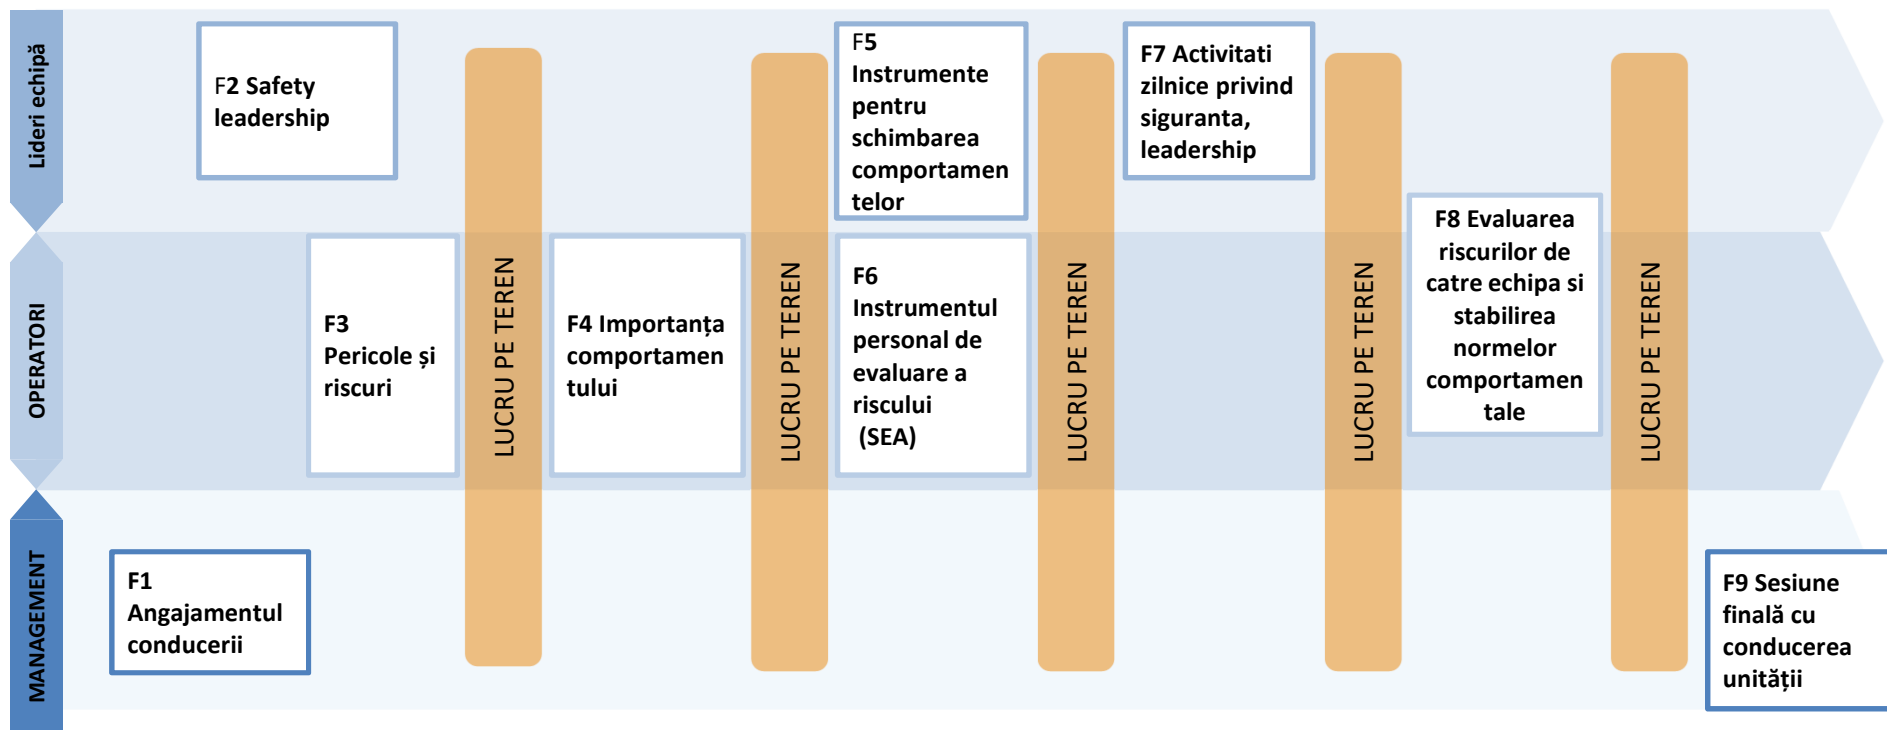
Lideri echipă

OPERATORI

MANAGEMENT

F2 Safety leadership

F5 Instrumente pentru schimbarea comportamentelor

F7 Activitati zilnice privind siguranta, leadership

F3 Pericole și riscuri

LUCRU PE TEREN

F4 Importanța comportamentului

LUCRU PE TEREN

F6 Instrumentul personal de evaluare a riscului (SEA)

LUCRU PE TEREN

LUCRU PE TEREN

F8 Evaluarea riscurilor de catre echipa si stabilirea normelor comportamentale

LUCRU PE TEREN

F1 Angajamentul conducerii

F9 Sesiune finală cu conducerea unității